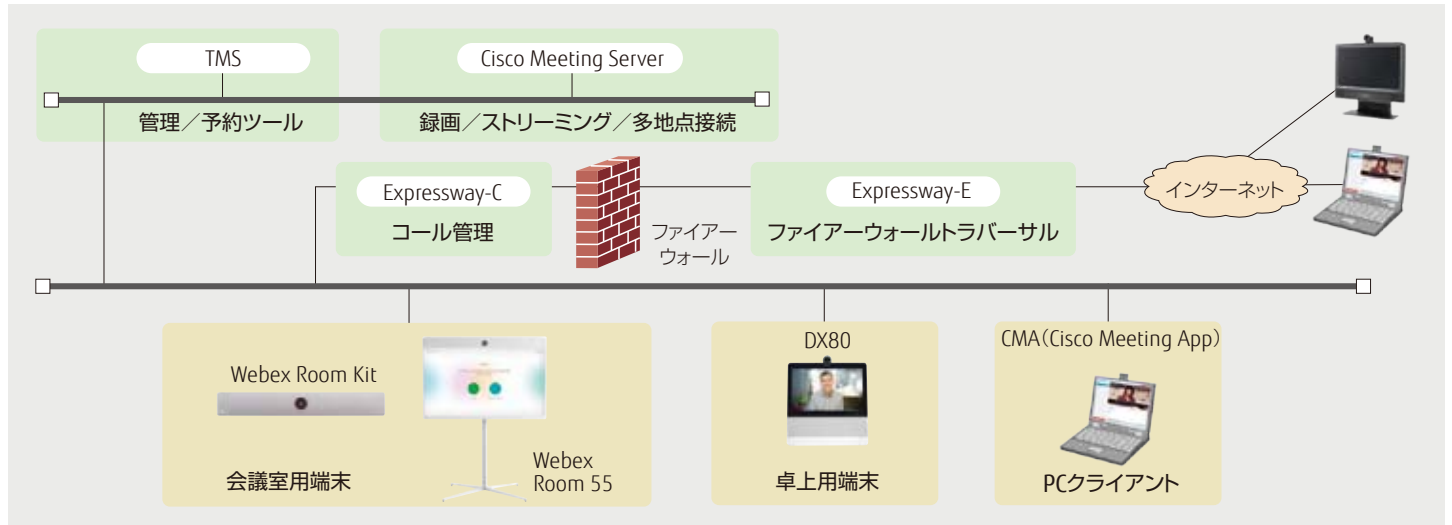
TMS

管理／予約ツール

Cisco Meeting Server

録画／ストリーミング／多地点接続

Expressway-C

コール管理

ファイアーウォール

Expressway-E

ファイアーウォールトラバーサル

インターネット

Webex Room Kit

Webex Room 55

会議室用端末

DX80

卓上用端末

CMA（Cisco Meeting App）

PCクライアント